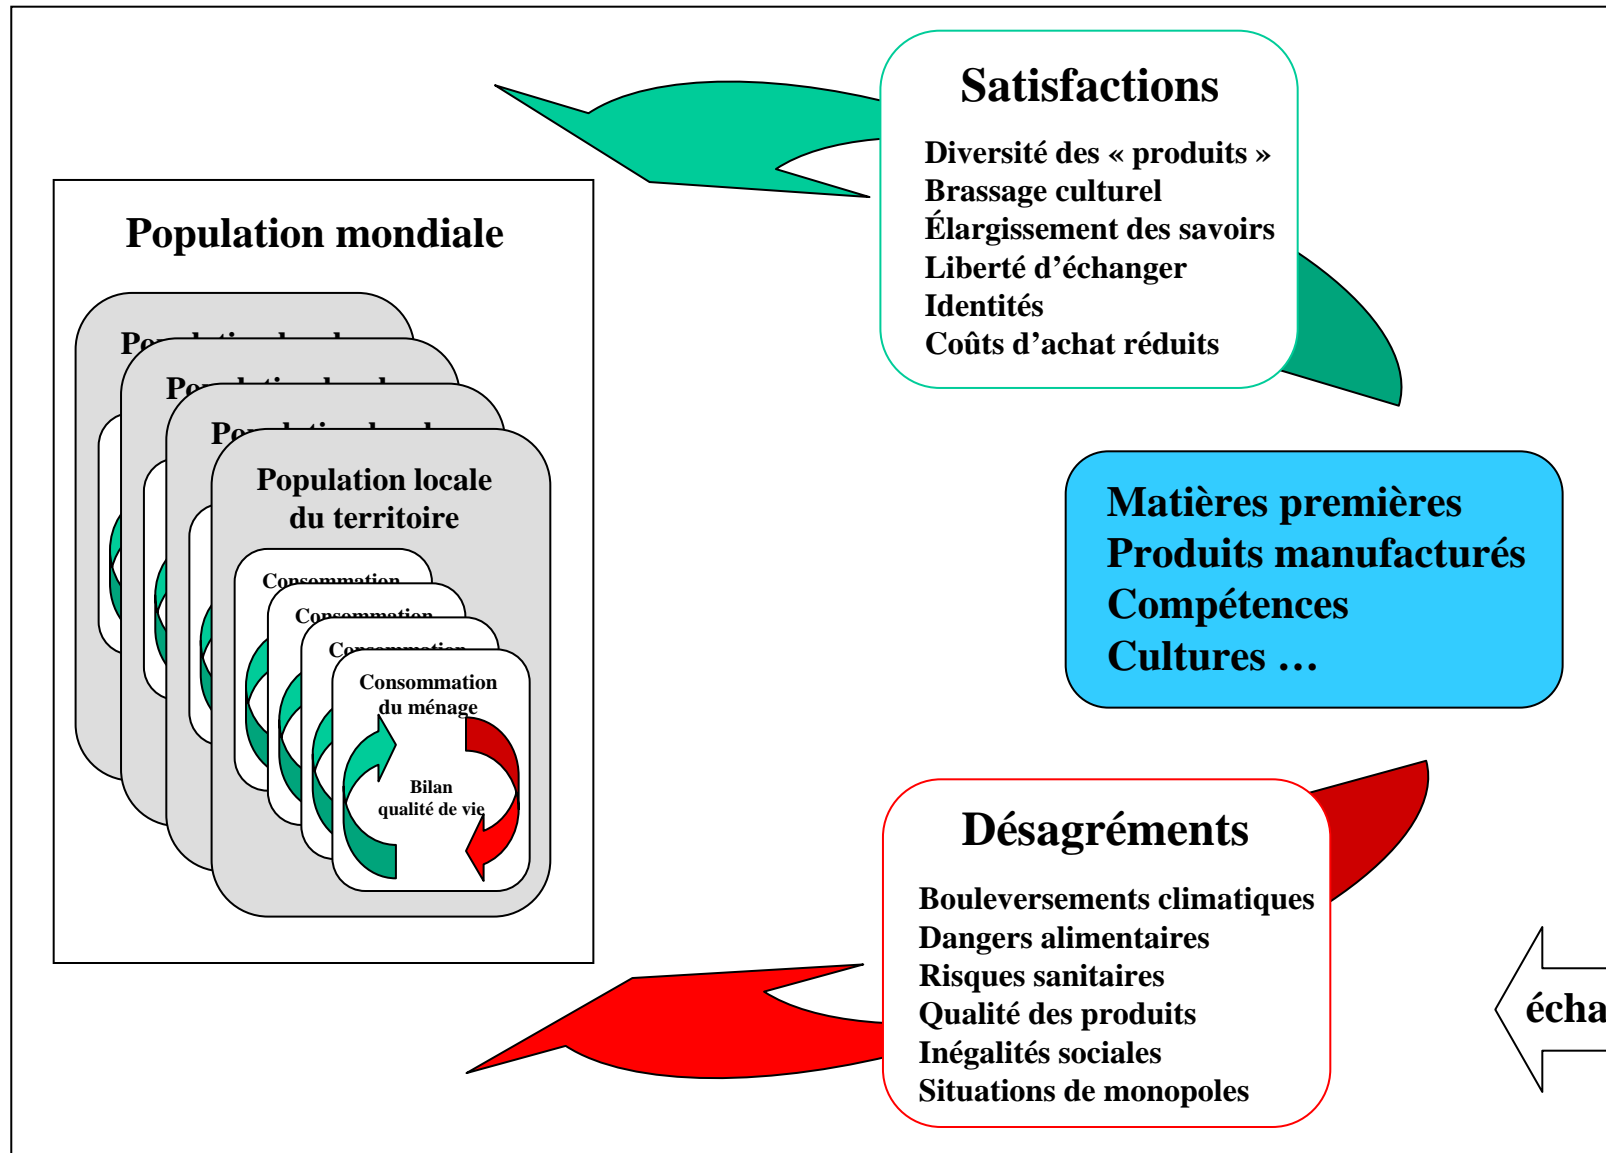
Satisfactions

Diversité des « produits »
Brassage culturel
Élargissement des savoirs
Liberté d'échanger
Identités
Coûts d'achat réduits

Population mondiale

Po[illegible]

Po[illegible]

Po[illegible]

Population locale du territoire

Consommation

Consommation

Consommation

Consommation du ménage

Bilan qualité de vie

Matières premières
Produits manufacturés
Compétences
Cultures …

Désagréments

Bouleversements climatiques
Dangers alimentaires
Risques sanitaires
Qualité des produits
Inégalités sociales
Situations de monopoles

écha